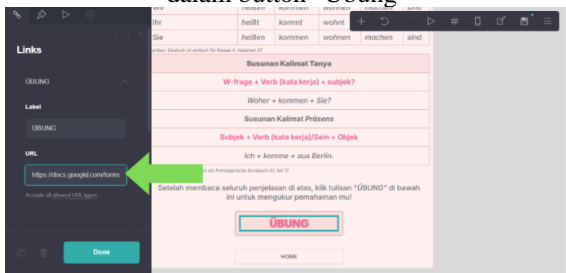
dalam tautan tersebut

Links

ÜBUNG

Label

ÜBUNG

URL

https://docs.google.com/forms

Accepts all allowed URL types.

Done

| wir | heißen | kommen | wohnen | machen | sind |
|---|---|---|---|---|---|
| ihr | heißt | kommt | wohnt | | |
| Sie | heißen | kommen | wohnen | machen | sind |

Sumber: Deutsch ist einfach für Klasse X, halaman 27

Susunan Kalimat Tanya

W-frage + Verb (kata kerja) + subjek?

Woher + kommen + Sie?

Susunan Kalimat Präsens

Subjek + Verb (kata kerja)/Sein + Objek

Ich + komme + aus Berlin.

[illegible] als Fremdsprache Kursbuch A1, hal 17

Setelah membaca seluruh penjelasan di atas, klik tulisan "ÜBUNG" di bawah ini untuk mengukur pemahaman mu!

ÜBUNG

HOME